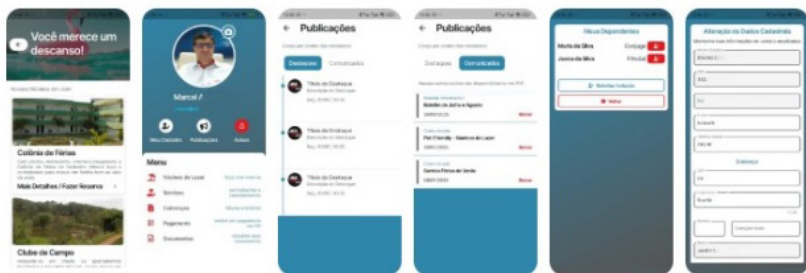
Você merece um descanso!

Colônia de Férias

Mais Detalhes / Fazer Reserva

Clube de Campo

Marcel

Meu Cadastro
Publicações
Avisos

Menu

Núcleo de Lazer
Serviços
Cobranças
Pagamento
Documentos

Publicações

Destaques
Comunicados

Título do Destaque
Título do Destaque
Título do Destaque

Publicações

Destaques
Comunicados

Boletim de Julho e Agosto
Pan Friendly - Núcleos de Lazer
Doutos Férias de Verão

Meus Dependentes

Maria da Silva
Cônjuge
Joana da Silva
Filho(a)

Voltar

Alteração de Dados Cadastrais

Endereço